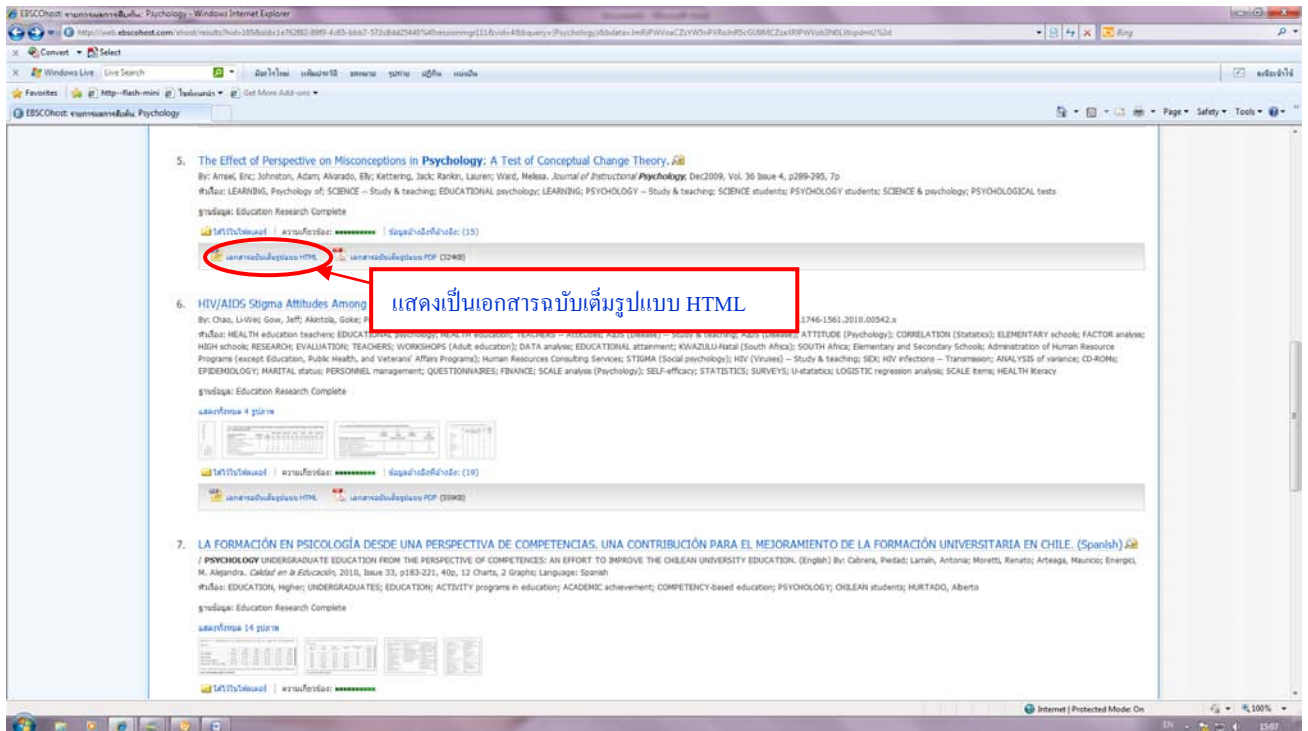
EBSCOhost: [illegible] Psychology - Windows Internet Explorer

http://web.ebscohost.com/ehost/results?hid=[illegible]

Convert Select

Windows Live Live Search

Favorites http--flash-mini Get More Add-ons

EBSCOhost: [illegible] Psychology

Page Safety Tools

5. The Effect of Perspective on Misconceptions in Psychology: A Test of Conceptual Change Theory.

By: Amsel, Eric; Johnston, Adam; Alvarado, Elly; Kettering, Jack; Rankin, Lauren; Ward, Melissa. Journal of Instructional Psychology, Dec2009, Vol. 36 Issue 4, p289-295, 7p

หัวเรื่อง: LEARNING, Psychology of; SCIENCE -- Study & teaching; EDUCATIONAL psychology; LEARNING; PSYCHOLOGY -- Study & teaching; SCIENCE students; PSYCHOLOGY students; SCIENCE & psychology; PSYCHOLOGICAL tests

ฐานข้อมูล: Education Research Complete

ใส่ไว้ในโฟลเดอร์ | ความเกี่ยวข้อง: | ข้อมูลอ้างอิงที่อ้างถึง: (15)

เอกสารฉบับเต็มรูปแบบ HTML เอกสารฉบับเต็มรูปแบบ PDF (324KB)

แสดงเป็นเอกสารฉบับเต็มรูปแบบ HTML

6. HIV/AIDS Stigma Attitudes Among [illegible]

By: Chao, Li-Wei; Gow, Jeff; Akintola, Goke; P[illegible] 1746-1561.2010.00542.x

หัวเรื่อง: HEALTH education teachers; EDUCATIONAL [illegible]; ATTITUDE (Psychology); CORRELATION (Statistics); ELEMENTARY schools; FACTOR analysis; HIGH schools; RESEARCH; EVALUATION; TEACHERS; WORKSHOPS (Adult education); DATA analysis; EDUCATIONAL attainment; KWAZULU-Natal (South Africa); SOUTH Africa; Elementary and Secondary Schools; Administration of Human Resource Programs (except Education, Public Health, and Veterans' Affairs Programs); Human Resources Consulting Services; STIGMA (Social psychology); HIV (Viruses) -- Study & teaching; SEX; HIV infections -- Transmission; ANALYSIS of variance; CD-ROMs; EPIDEMIOLOGY; MARITAL status; PERSONNEL management; QUESTIONNAIRES; FINANCE; SCALE analysis (Psychology); SELF-efficacy; STATISTICS; SURVEYS; U-statistics; LOGISTIC regression analysis; SCALE items; HEALTH literacy

ฐานข้อมูล: Education Research Complete

แสดงทั้งหมด 4 รูปภาพ

ใส่ไว้ในโฟลเดอร์ | ความเกี่ยวข้อง: | ข้อมูลอ้างอิงที่อ้างถึง: (19)

เอกสารฉบับเต็มรูปแบบ HTML เอกสารฉบับเต็มรูปแบบ PDF (359KB)

7. LA FORMACIÓN EN PSICOLOGÍA DESDE UNA PERSPECTIVA DE COMPETENCIAS. UNA CONTRIBUCIÓN PARA EL MEJORAMIENTO DE LA FORMACIÓN UNIVERSITARIA EN CHILE. (Spanish)

/ PSYCHOLOGY UNDERGRADUATE EDUCATION FROM THE PERSPECTIVE OF COMPETENCIES: AN EFFORT TO IMPROVE THE CHILEAN UNIVERSITY EDUCATION. (English) By: Cabrera, Piedad; Larraín, Antonia; Moretti, Renato; Arteaga, Mauricio; Energici, M. Alejandra. Calidad en la Educación, 2010, Issue 33, p183-221, 40p, 12 Charts, 2 Graphs; Language: Spanish

หัวเรื่อง: EDUCATION, Higher; UNDERGRADUATES; EDUCATION; ACTIVITY programs in education; ACADEMIC achievement; COMPETENCY-based education; PSYCHOLOGY; CHILEAN students; HURTADO, Alberto

ฐานข้อมูล: Education Research Complete

แสดงทั้งหมด 14 รูปภาพ

ใส่ไว้ในโฟลเดอร์ | ความเกี่ยวข้อง:

Internet | Protected Mode: On 100%

EN 15:07